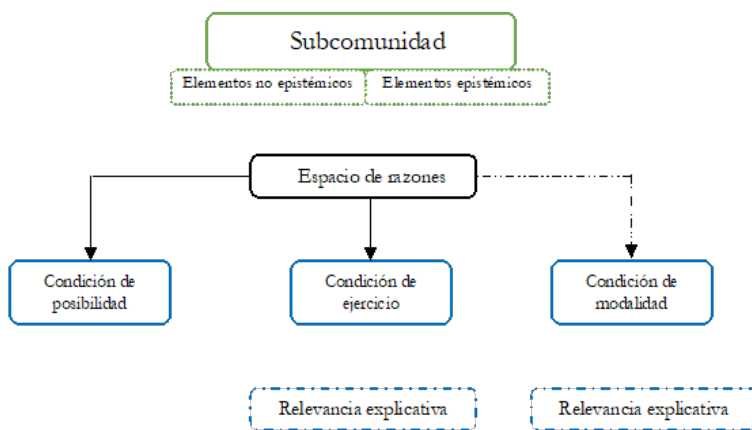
Subcomunidad

Elementos no epistémicos

Elementos epistémicos

Espacio de razones

Condición de posibilidad

Condición de ejercicio

Condición de modalidad

Relevancia explicativa

Relevancia explicativa